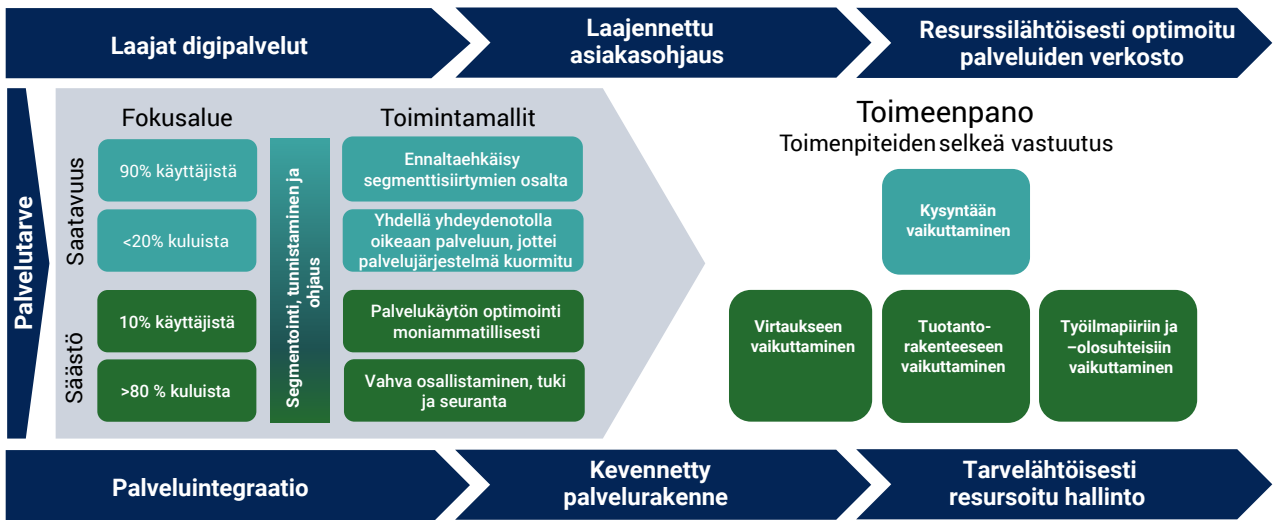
Laajat digipalvelut

Laajennettu asiakasohjaus

Resurssilähtöisesti optimoitu palveluiden verkosto

Palvelutarve

Fokusalue

Toimintamallit

Saatavuus

90% käyttäjistä

<20% kuluista

Säästö

10% käyttäjistä

>80 % kuluista

Segmentointi, tunnistaminen ja ohjaus

Ennaltaehkäisy segmenttisiirtymien osalta

Yhdellä yhdeydenotolla oikeaan palveluun, jottei palvelujärjestelmä kuormitu

Palvelukäytön optimointi moniammatillisesti

Vahva osallistaminen, tuki ja seuranta

Toimeenpano

Toimenpiteiden selkeä vastuutus

Kysyntään vaikuttaminen

Virtaukseen vaikuttaminen

Tuotantorakenteeseen vaikuttaminen

Työilmapiiriin ja –olosuhteisiin vaikuttaminen

Palveluintegraatio

Kevennetty palvelurakenne

Tarvelähtöisesti resursoitu hallinto